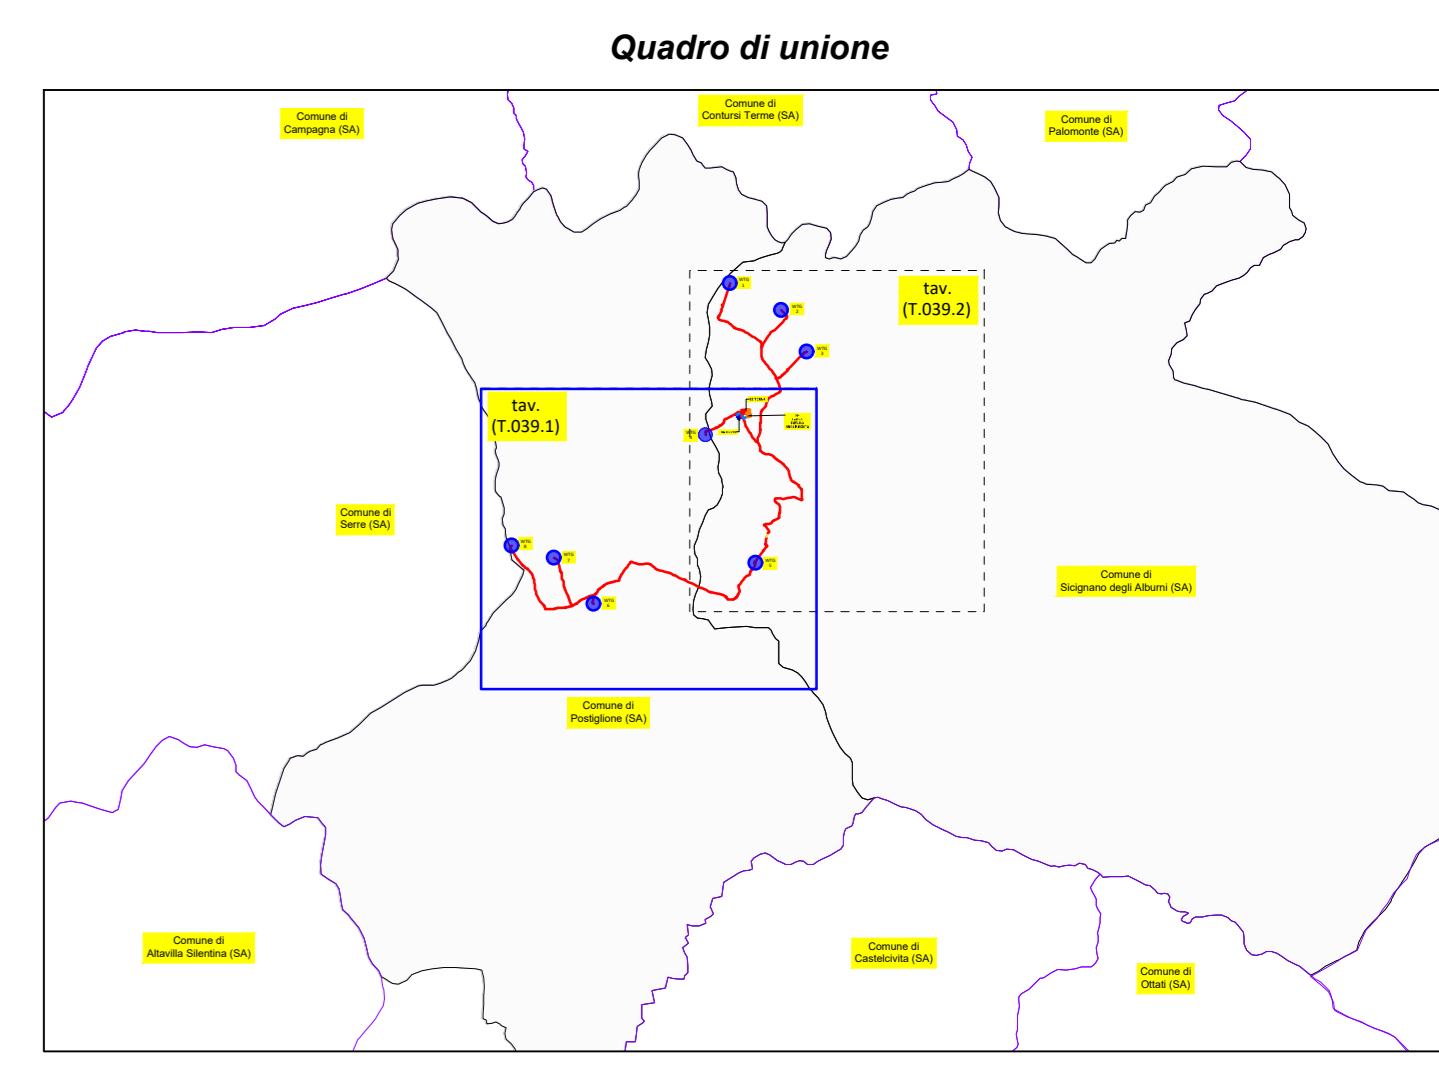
Quadro di unione

Comune di Campagna (SA)

Comune di Contursi Terme (SA)

Comune di Palomonte (SA)

tav. (T.039.2)

tav. (T.039.1)

Comune di Serre (SA)

Comune di Sicignano degli Alburni (SA)

Comune di Postiglione (SA)

Comune di Altavilla Silentina (SA)

Comune di Castelcivita (SA)

Comune di Ottati (SA)